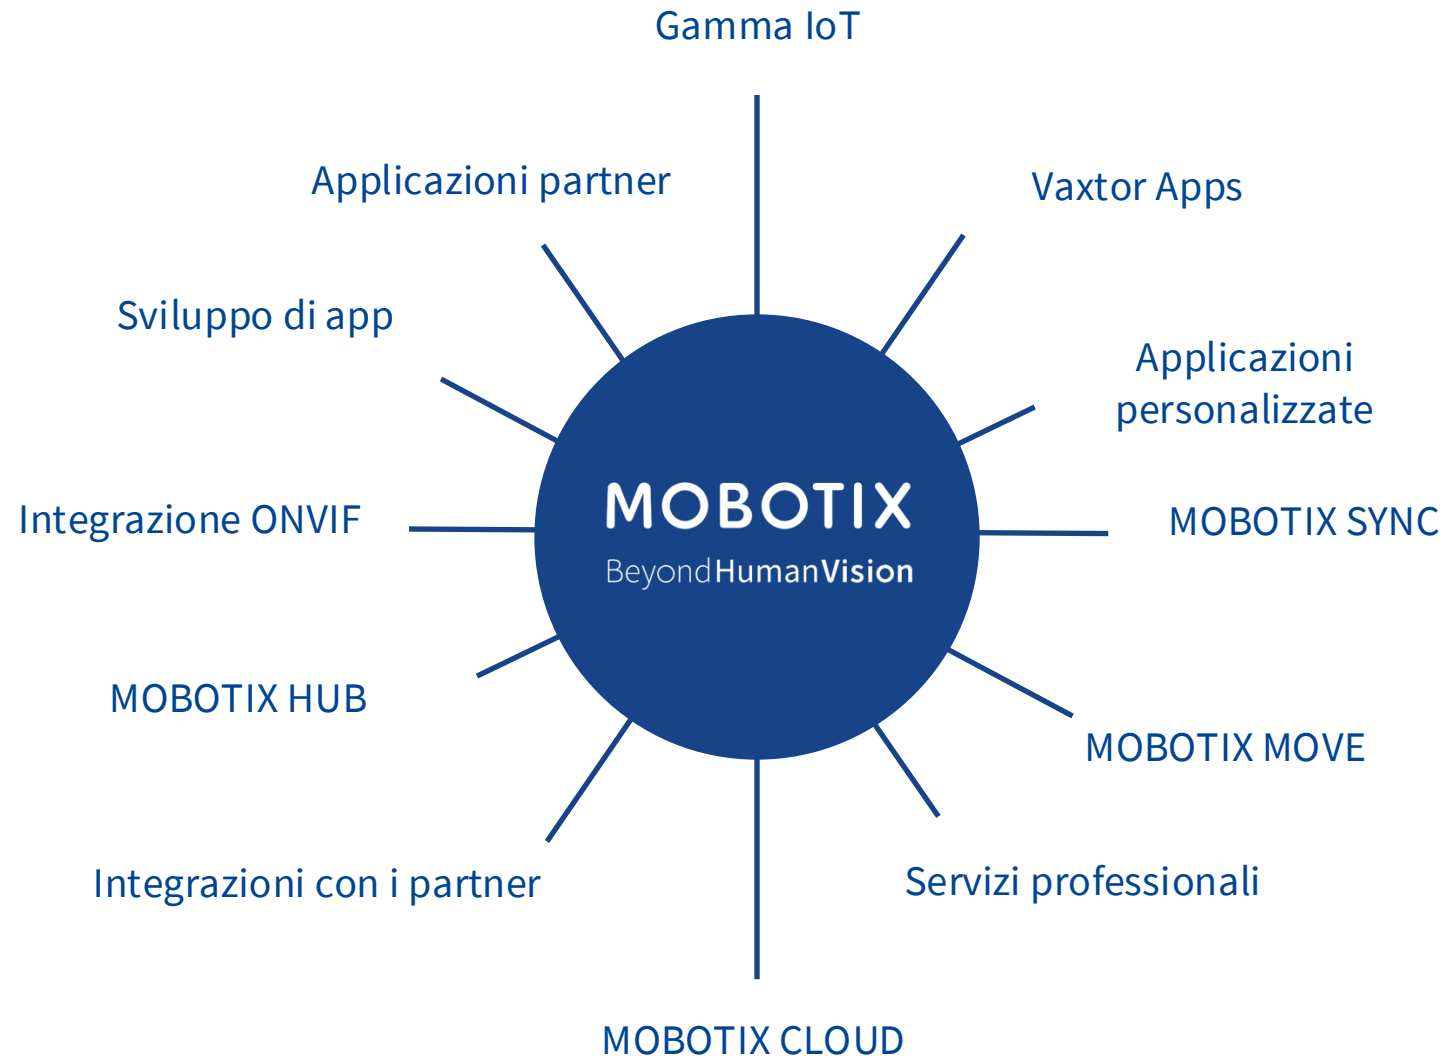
Gamma IoT

Applicazioni partner

Vaxtor Apps

Sviluppo di app

Applicazioni personalizzate

MOBOTIX
BeyondHumanVision

Integrazione ONVIF

MOBOTIX SYNC

MOBOTIX HUB

MOBOTIX MOVE

Integrazioni con i partner

Servizi professionali

MOBOTIX CLOUD